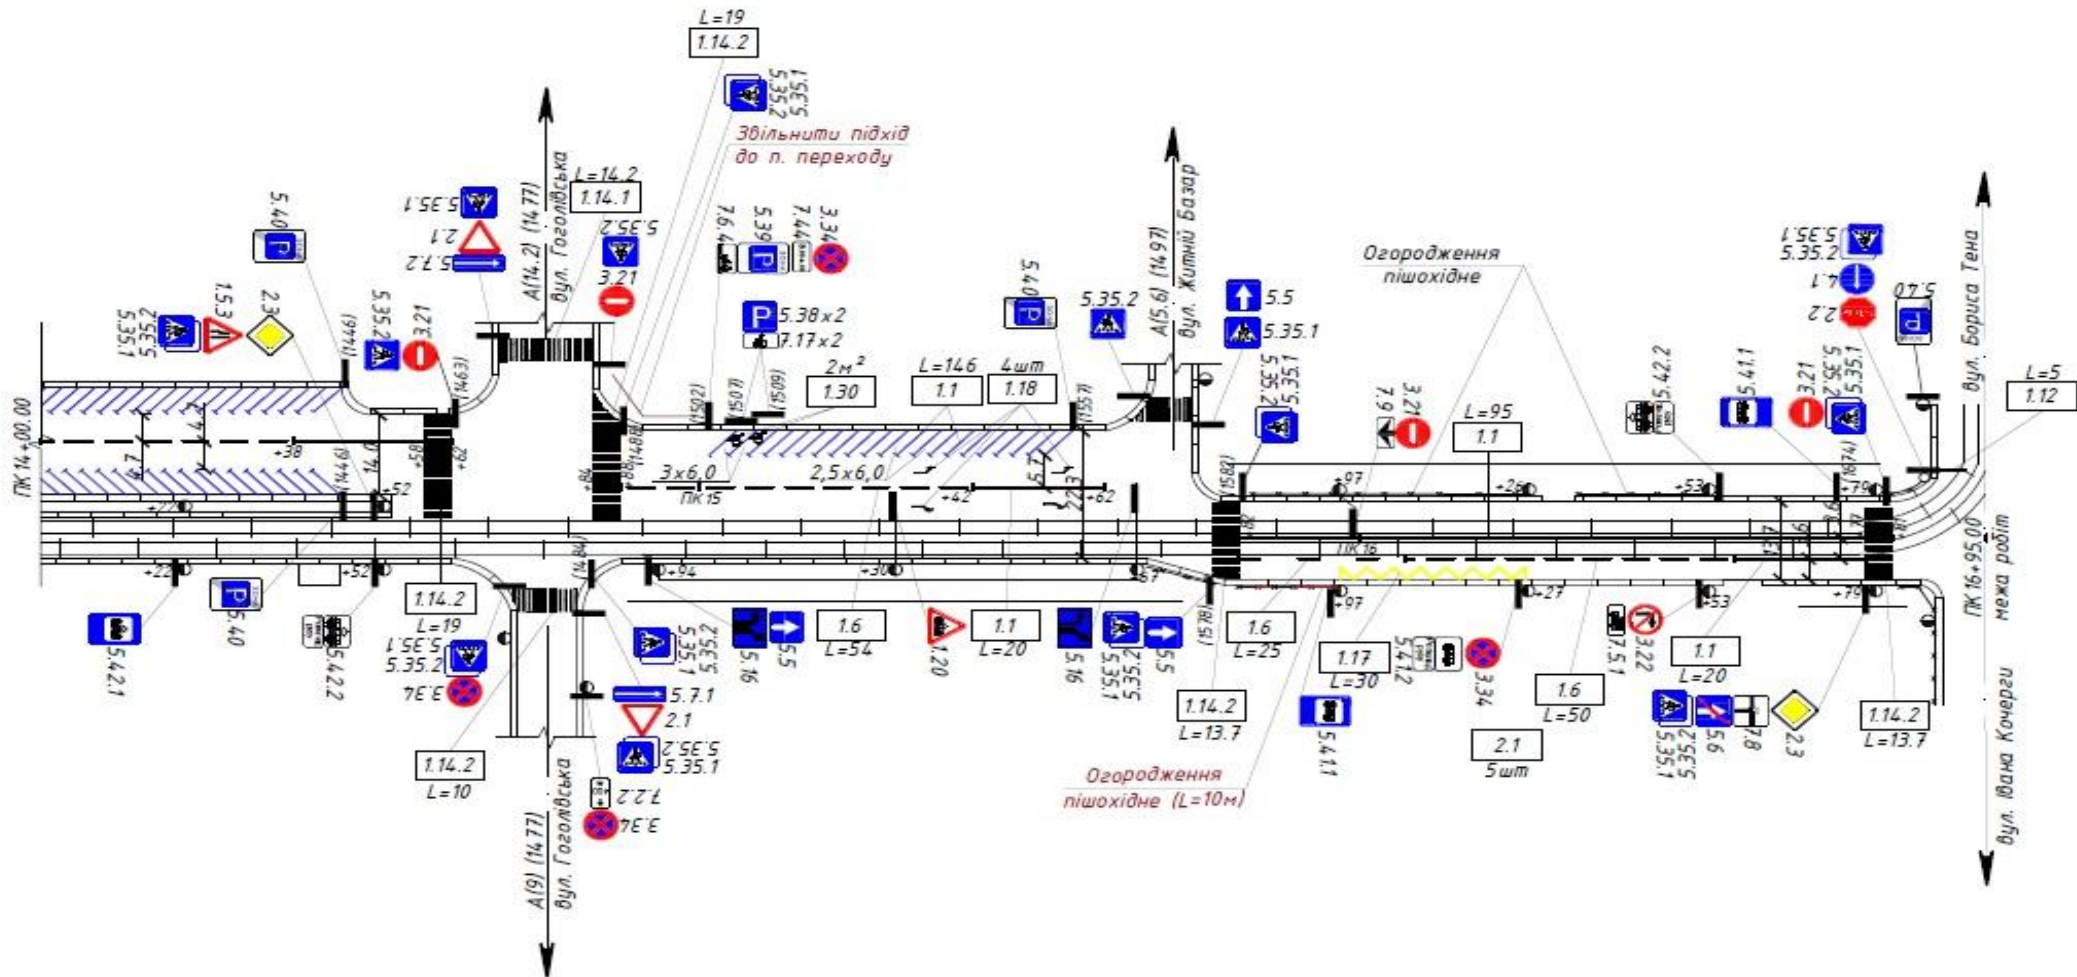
L=19
1.14.2
5.35.2
5.35.1
Звільнити підхід
до п. переходу
L=14.2
1.14.1
5.35.1
2.1
5.7.2
5.35.2
3.21
вул. Гоголівська
A(14.2) (14.77)
5.40
1.5.3
2.3
5.35.2
5.35.1
5.35.2
3.21
(1446)
(1463)
7.6.4
5.39
7.4.4
3.34
5.38 x 2
7.17 x 2
2м²
1.30
L=146
1.1
4шт
1.18
5.40
5.35.2
A(5.6) (14.97)
вул. Житній Базар
5.5
5.35.1
Огородження
пішохідне
5.35.2
5.35.1
7.9
3.21
L=95
1.1
5.42.2
5.41.1
3.21
5.35.2
5.35.1
5.35.1
5.35.2
4.1
2.2
5.40
вул. Бориса Тена
L=5
1.12
ПК 14+00.00
+38
+58
+62
+52
+27
+22
+52
(1502)
(1507)
(1509)
(1488)
+84
+86
3 x 6,0
ПК 15
2,5 x 6,0
+42
+62
(1557)
(1582)
+97
+26
+53
(1674)
+79
ПК 16
ПК 16+95.00
межа робіт
(1484)
+94
+30
+67
(1578)
+97
+27
+53
+79
5.42.1
5.40
5.42.2
1.14.2
L=19
5.35.1
5.35.2
3.34
5.35.1
5.35.2
5.16
5.5
1.6
L=54
1.20
1.1
L=20
5.16
5.35.1
5.35.2
5.5
1.6
L=25
1.17
L=30
5.41.2
3.34
1.6
L=50
7.5.1
3.22
1.1
L=20
5.7.1
2.1
5.35.2
5.35.1
7.2.2
3.34
1.14.2
L=10
A(9) (14.77)
вул. Гоголівська
1.14.2
L=13.7
5.41.1
2.1
5шт
5.35.1
5.35.2
5.6
7.8
2.3
1.14.2
L=13.7
Огородження
пішохідне (L=10м)
вул. Івана Кочерги